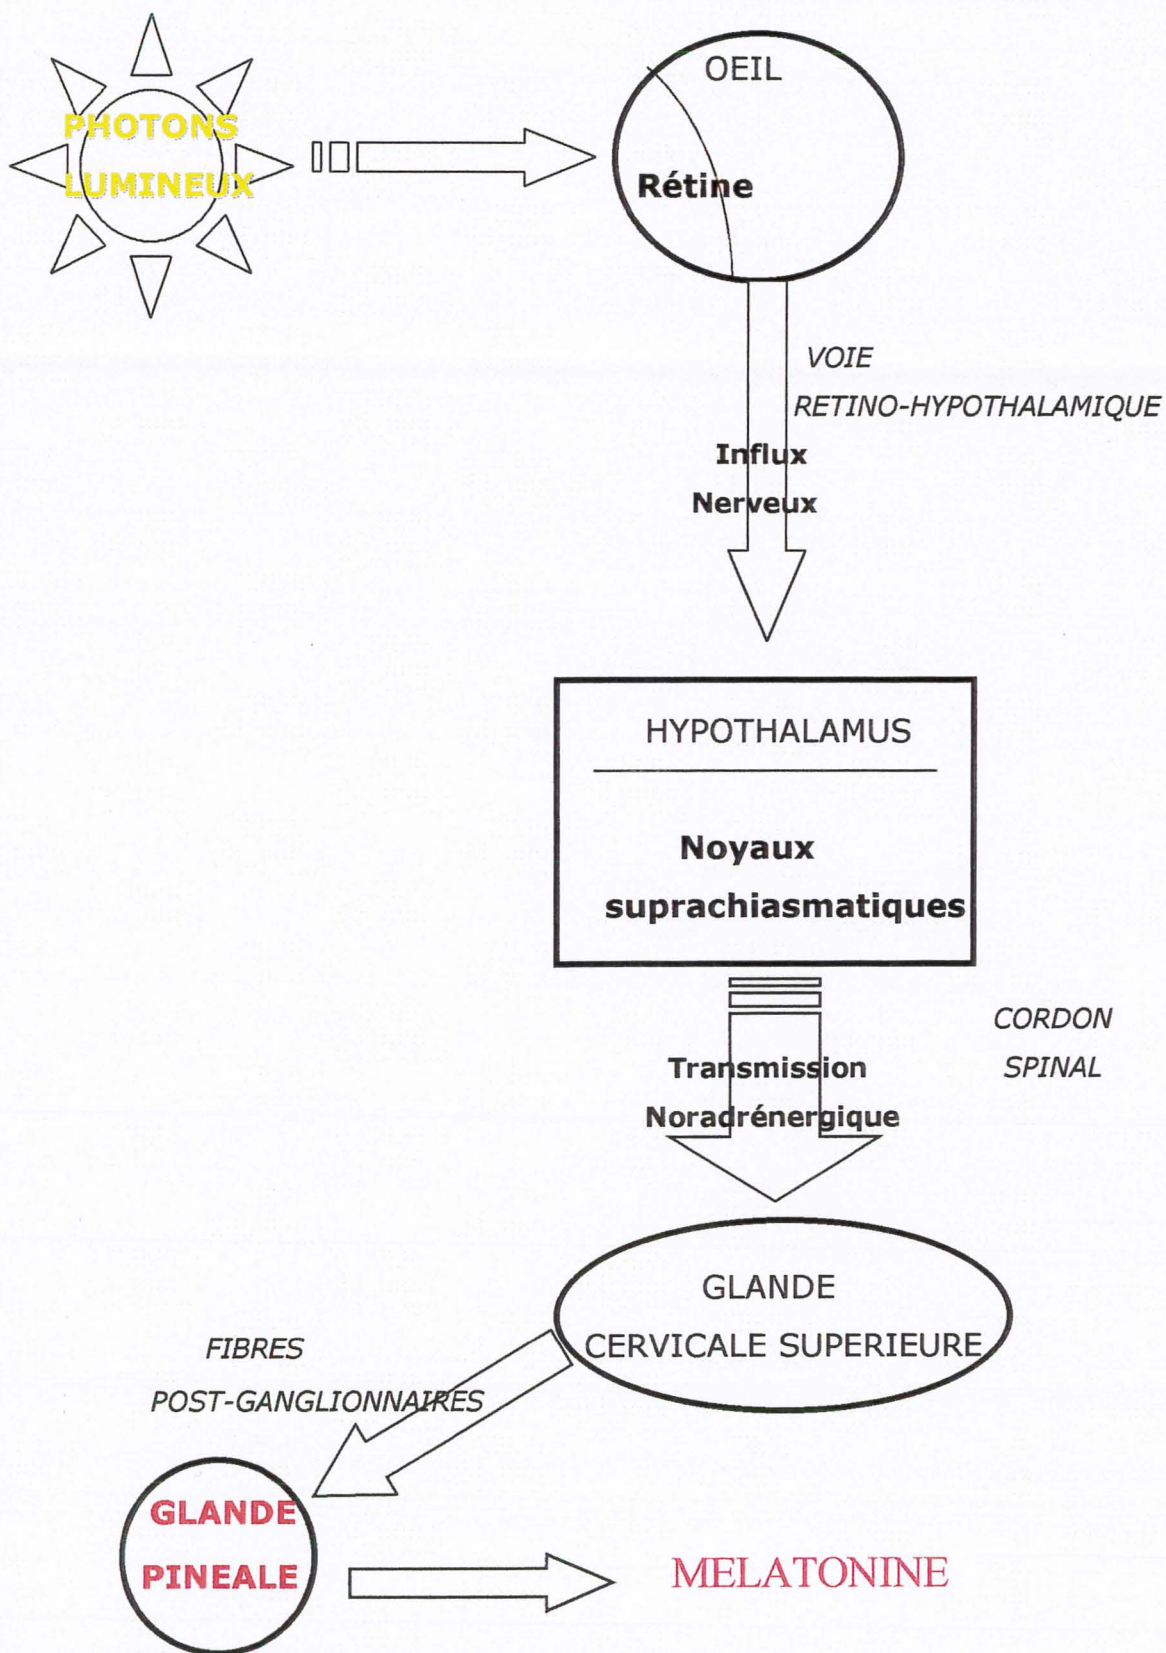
PHOTONS LUMINEUX

OEIL

Rétine

VOIE RETINO-HYPOTHALAMIQUE

Influx Nerveux

HYPOTHALAMUS

Noyaux suprachiasmatiques

CORDON SPINAL

Transmission Noradrénergique

GLANDE CERVICALE SUPERIEURE

FIBRES POST-GANGLIONNAIRES

GLANDE PINEALE

MELATONINE